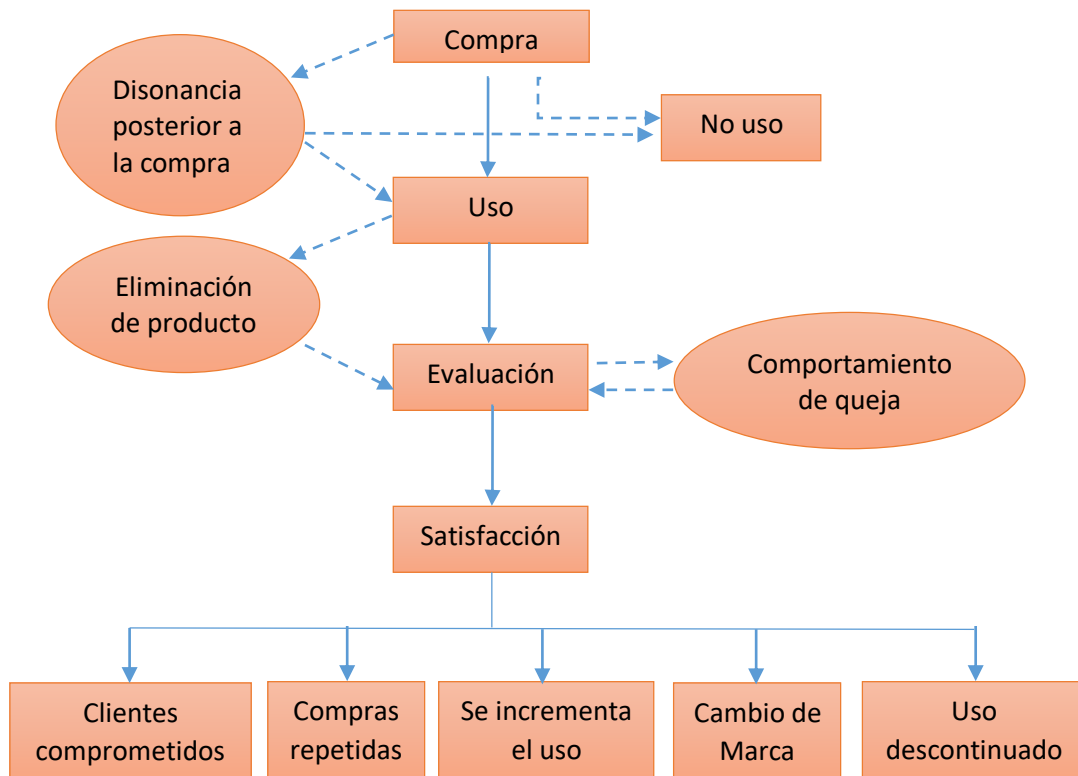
Compra

Disonancia posterior a la compra

No uso

Uso

Eliminación de producto

Evaluación

Comportamiento de queja

Satisfacción

Clientes comprometidos

Compras repetidas

Se incrementa el uso

Cambio de Marca

Uso descontinuado